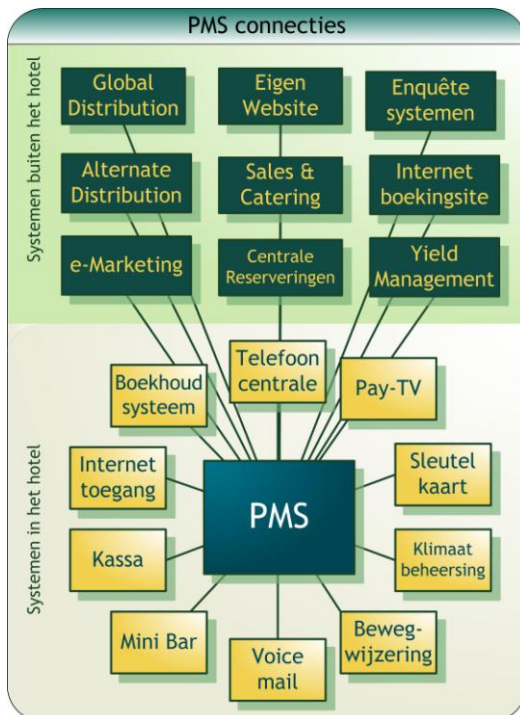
PMS connecties

Systemen buiten het hotel

Global Distribution

Eigen Website

Enquête systemen

Alternate Distribution

Sales & Catering

Internet boekingsite

e-Marketing

Centrale Reserveringen

Yield Management

Systemen in het hotel

Boekhoud systeem

Telefoon centrale

Pay-TV

Internet toegang

PMS

Sleutel kaart

Kassa

Klimaat beheersing

Mini Bar

Voice mail

Beweg-wijzering